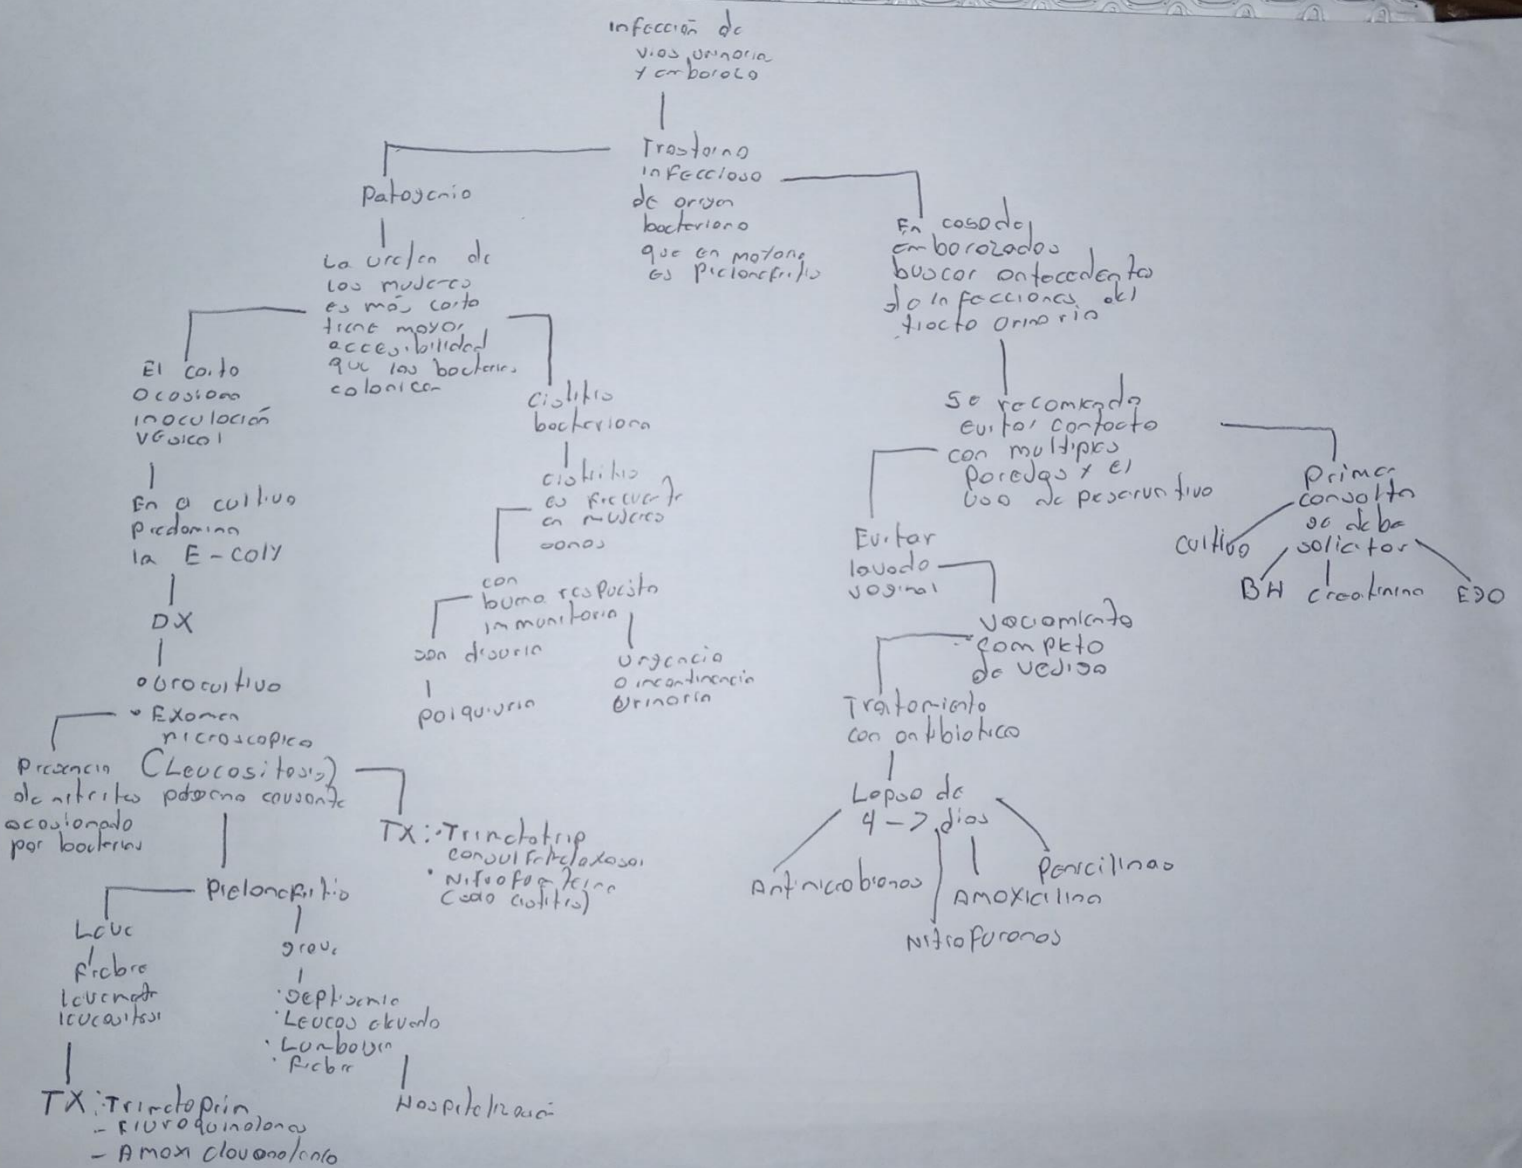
infección de vías urinaria y embarazo

Trastorno infeccioso de origen bacteriano que en mayoría es pielonefritis

Patogenia

La uretra de las mujeres es más corta tiene mayor accesibilidad que las bacterias colonicen

El corto ocasiona inoculación vesical

En el cultivo predomina la E-coly

DX

Urocultivo
• Examen microscopico

Presencia (Leucocitosis) de nitrito patogeno causante ocasionado por bacterias

TX: Trimetotrip
• consulfametoxasol
• Nitrofurantoina (solo cistitis)

Pielonefritis

Leve
Fiebre
Leve
leucocitosis

TX: Trimetoprin
- Fluroquinolona
- Amoxi clavonolonato

grave
• Septicemia
• Leucos elevado
• Lumbagia
• Fiebre

Hospitalización

Cistitis bacteriana

Cistitis es frecuente en mujeres sanas

con buena respuesta inmunitoria

son disuria

poliquiuria

urgencia o incontinencia urinaria

En caso de embarazadas buscar antecedentes de infecciones del tracto urinario

Se recomienda evitar contacto con multiples parejas y el uso de preservativo

Evitar lavado vaginal

vaciamiento completo de vejiga

Tratamiento con antibiotico

Lapso de 4-7 dias

Antimicrobianos

Amoxicilina

Penicilinas

Nitrofuranos

Primer consulta se debe solicitar

Cultivo

BH

Creatinina

EGO